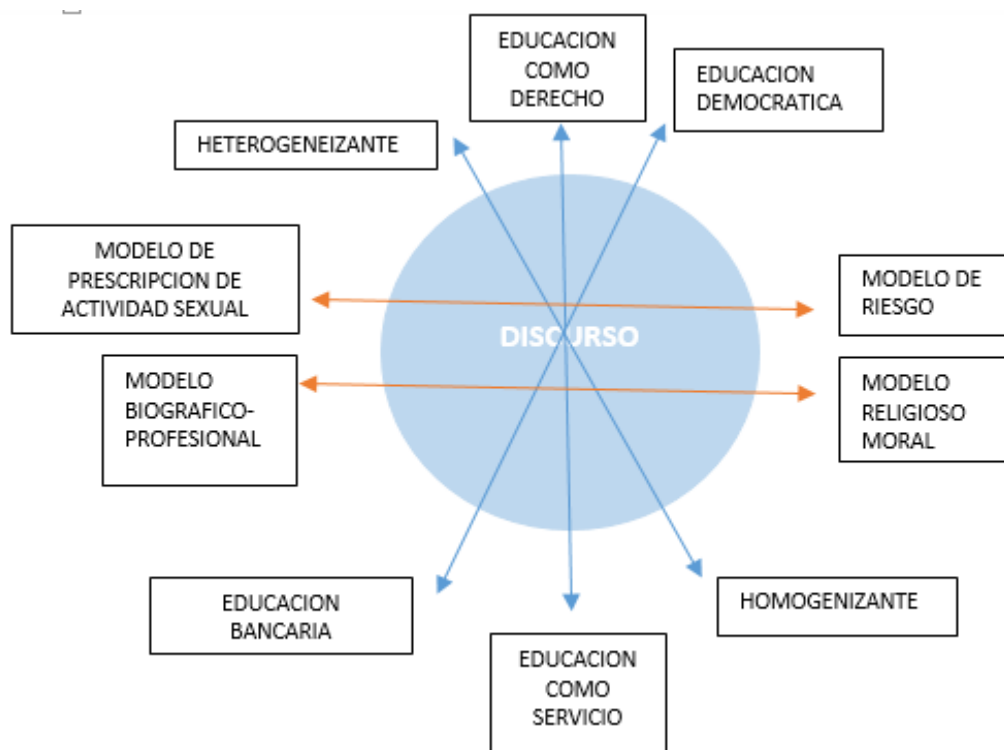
EDUCACION COMO DERECHO

EDUCACION DEMOCRATICA

HETEROGENEIZANTE

MODELO DE PRESCRIPCION DE ACTIVIDAD SEXUAL

MODELO DE RIESGO

DISCURSO

MODELO BIOGRAFICO-PROFESIONAL

MODELO RELIGIOSO MORAL

EDUCACION BANCARIA

HOMOGENIZANTE

EDUCACION COMO SERVICIO